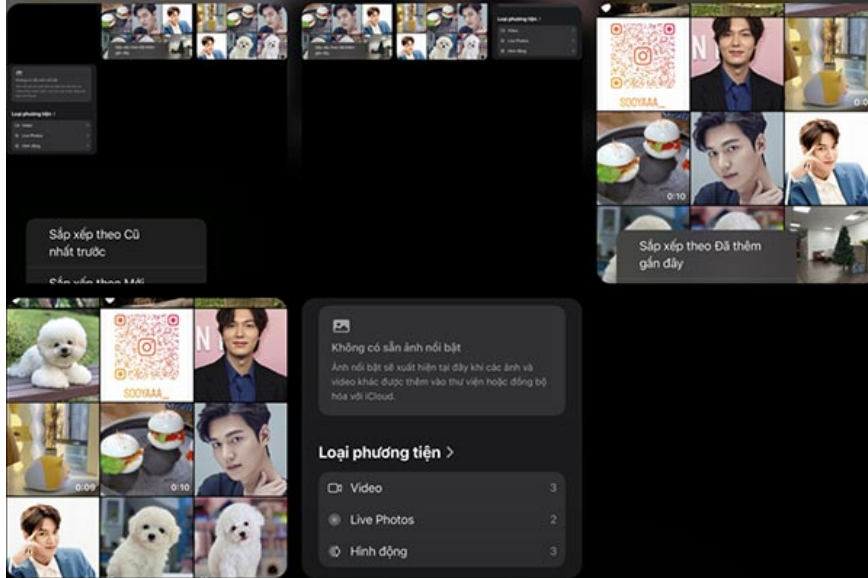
Sắp xếp theo Cũ nhất trước

Sắp xếp theo Mới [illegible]

0:10

Sắp xếp theo Đã thêm gần đây

SOOYAAA__

0:09

0:10

Không có sẵn ảnh nổi bật

Ảnh nổi bật sẽ xuất hiện tại đây khi các ảnh và video khác được thêm vào thư viện hoặc đồng bộ hóa với iCloud.

Loại phương tiện >

Video 3

Live Photos 2

Hình động 3